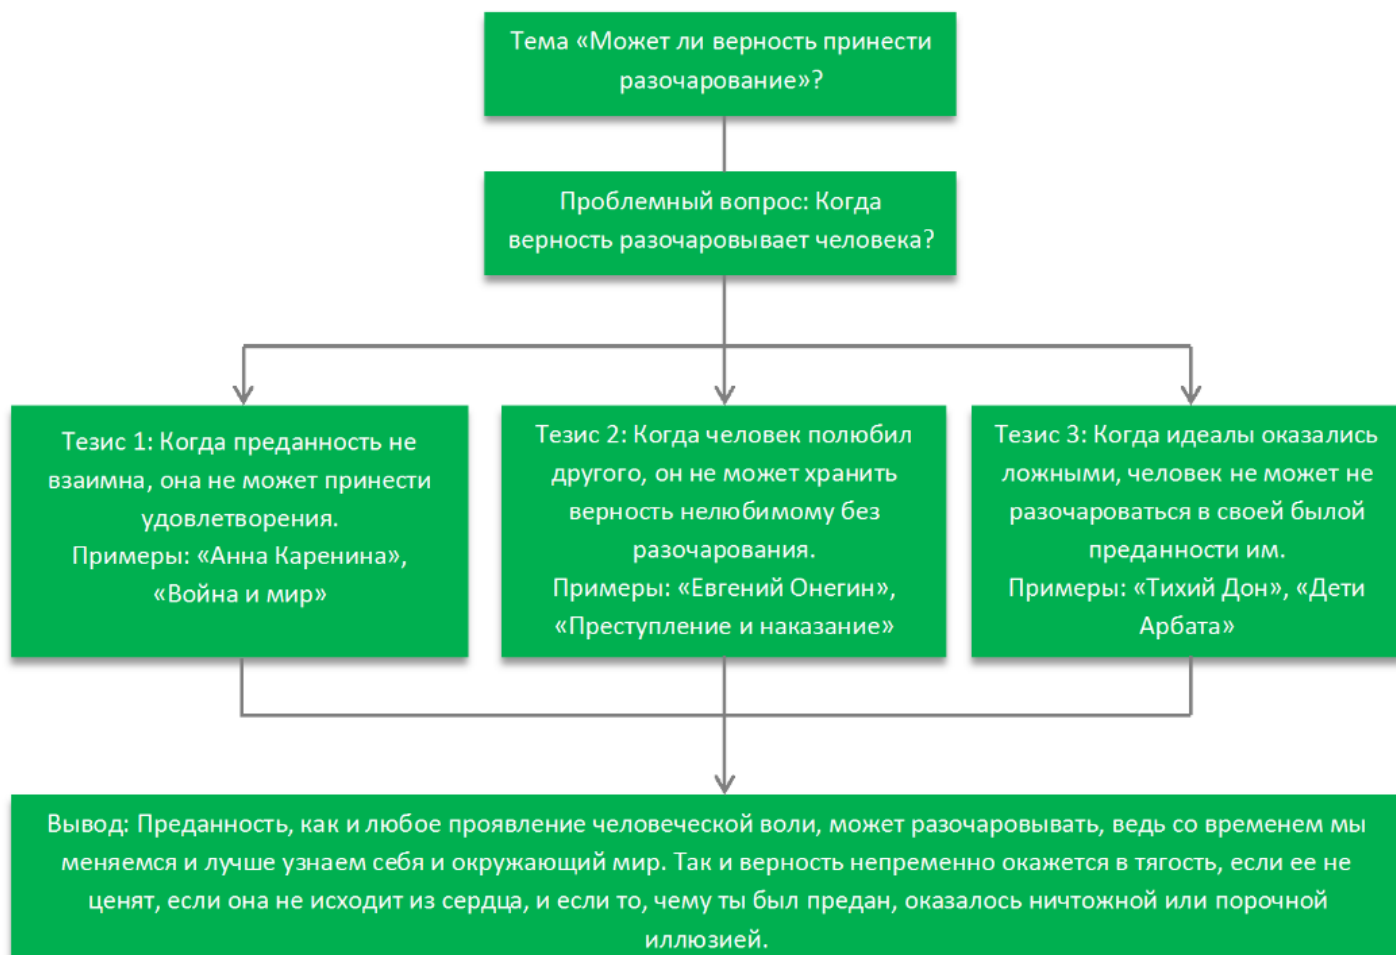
Тема «Может ли верность принести разочарование»?

Проблемный вопрос: Когда верность разочаровывает человека?

Тезис 1: Когда преданность не взаимна, она не может принести удовлетворения.
Примеры: «Анна Каренина», «Война и мир»

Тезис 2: Когда человек полюбил другого, он не может хранить верность нелюбимому без разочарования.
Примеры: «Евгений Онегин», «Преступление и наказание»

Тезис 3: Когда идеалы оказались ложными, человек не может не разочароваться в своей былой преданности им.
Примеры: «Тихий Дон», «Дети Арбата»

Вывод: Преданность, как и любое проявление человеческой воли, может разочаровывать, ведь со временем мы меняемся и лучше узнаем себя и окружающий мир. Так и верность непременно окажется в тягость, если ее не ценят, если она не исходит из сердца, и если то, чему ты был предан, оказалось ничтожной или порочной иллюзией.